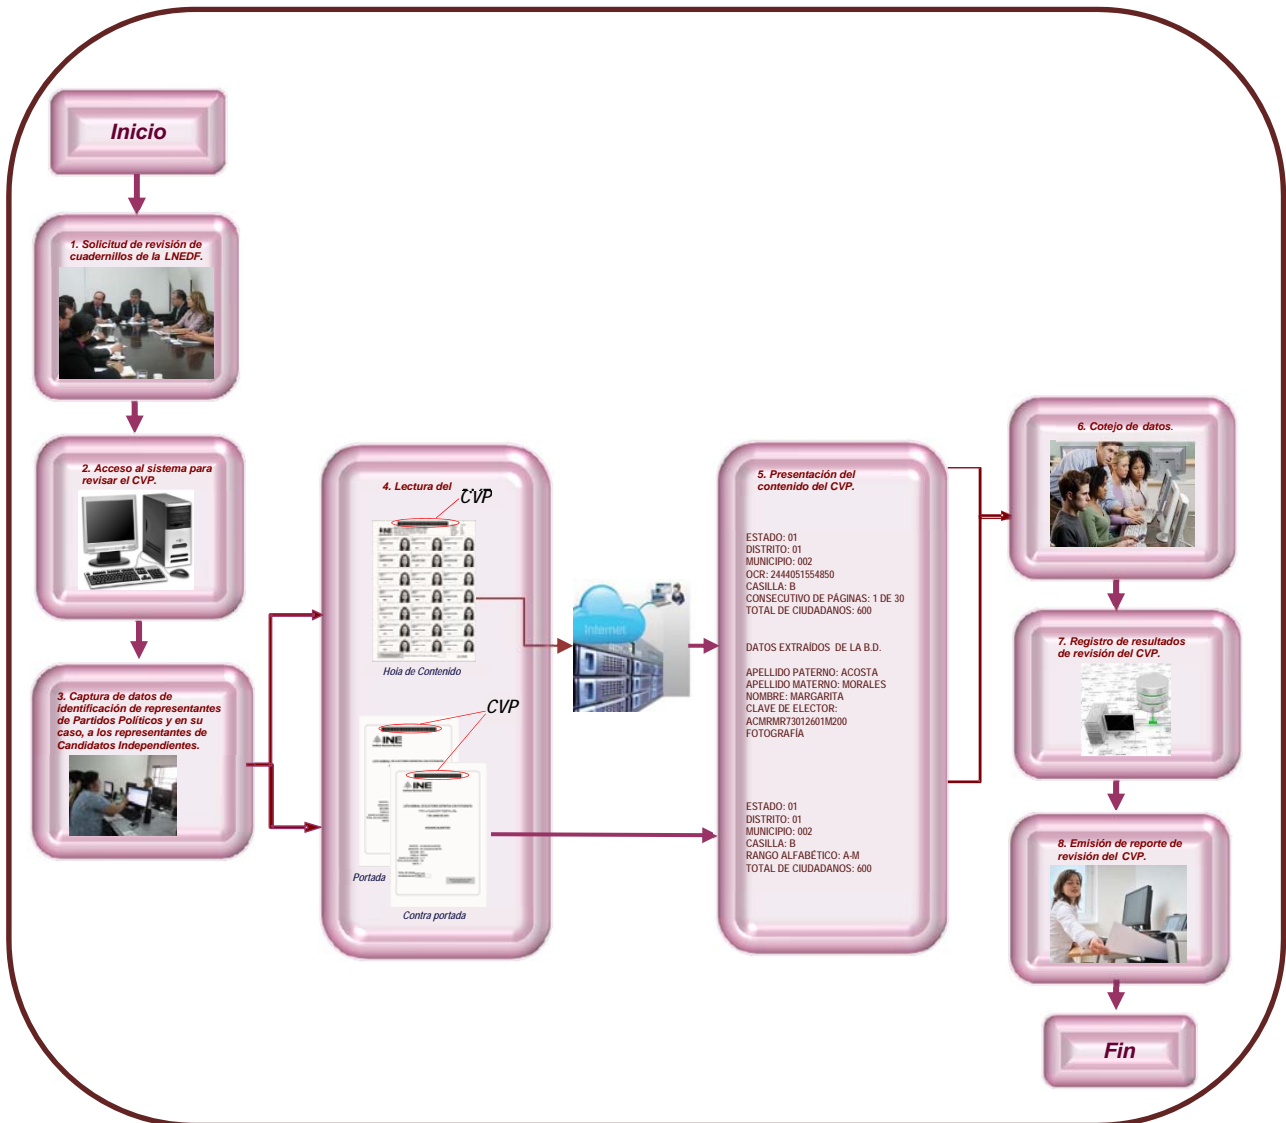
Inicio

1. Solicitud de revisión de cuadernillos de la LNEDF.

2. Acceso al sistema para revisar el CVP.

3. Captura de datos de identificación de representantes de Partidos Políticos y en su caso, a los representantes de Candidatos Independientes.

4. Lectura del CVP

INE

Hoja de Contenido

CVP

INE

INE

Portada

Contra portada

Internet

5. Presentación del contenido del CVP.

ESTADO: 01
DISTRITO: 01
MUNICIPIO: 002
OCR: 2444051554850
CASILLA: B
CONSECUTIVO DE PÁGINAS: 1 DE 30
TOTAL DE CIUDADANOS: 600

DATOS EXTRAÍDOS DE LA B.D.

APELLIDO PATERNO: ACOSTA
APELLIDO MATERNO: MORALES
NOMBRE: MARGARITA
CLAVE DE ELECTOR: ACMRMR73012601M200
FOTOGRAFÍA

ESTADO: 01
DISTRITO: 01
MUNICIPIO: 002
CASILLA: B
RANGO ALFABÉTICO: A-M
TOTAL DE CIUDADANOS: 600

6. Cotejo de datos.

7. Registro de resultados de revisión del CVP.

8. Emisión de reporte de revisión del CVP.

Fin